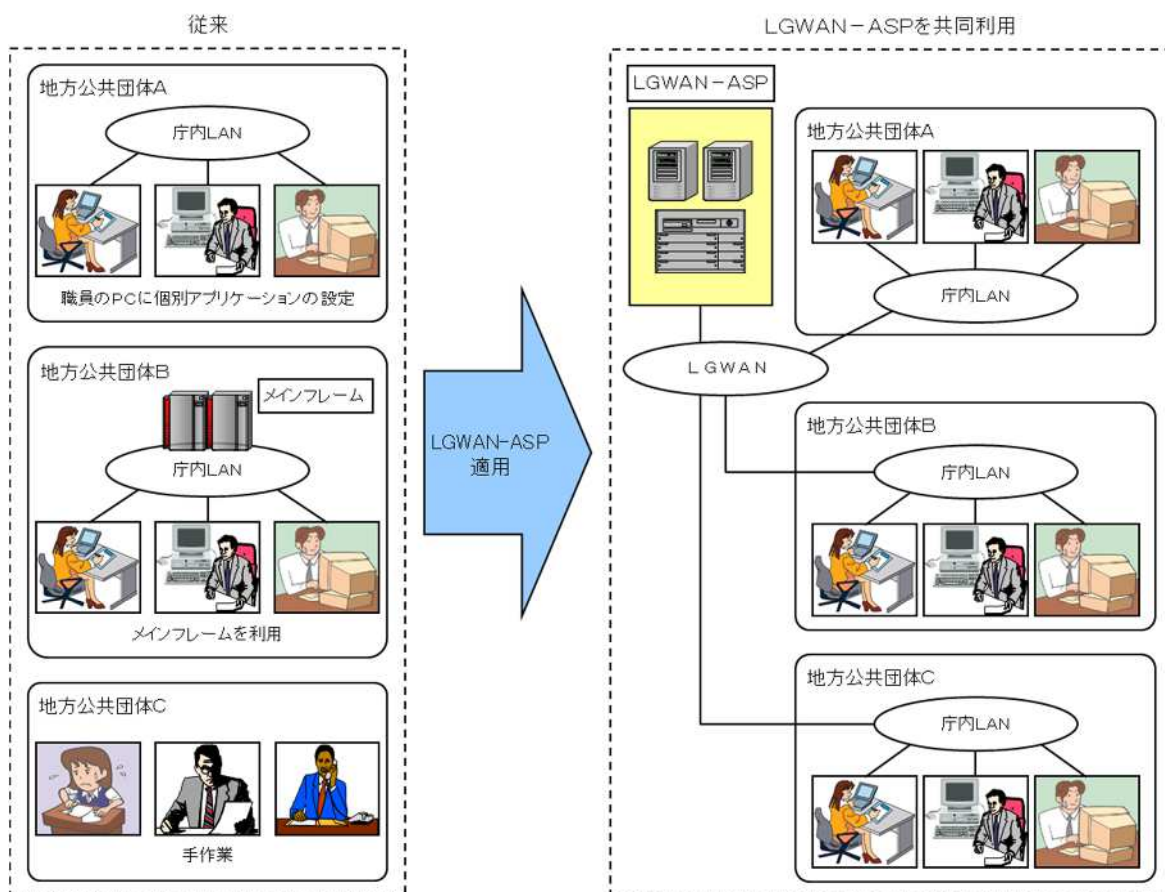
従来

地方公共団体A

庁内LAN

職員のPCに個別アプリケーションの設定

地方公共団体B

メインフレーム

庁内LAN

メインフレームを利用

地方公共団体C

手作業

LGWAN-ASP
適用

LGWAN－ASPを共同利用

LGWAN－ASP

地方公共団体A

庁内LAN

LGWAN

地方公共団体B

庁内LAN

地方公共団体C

庁内LAN